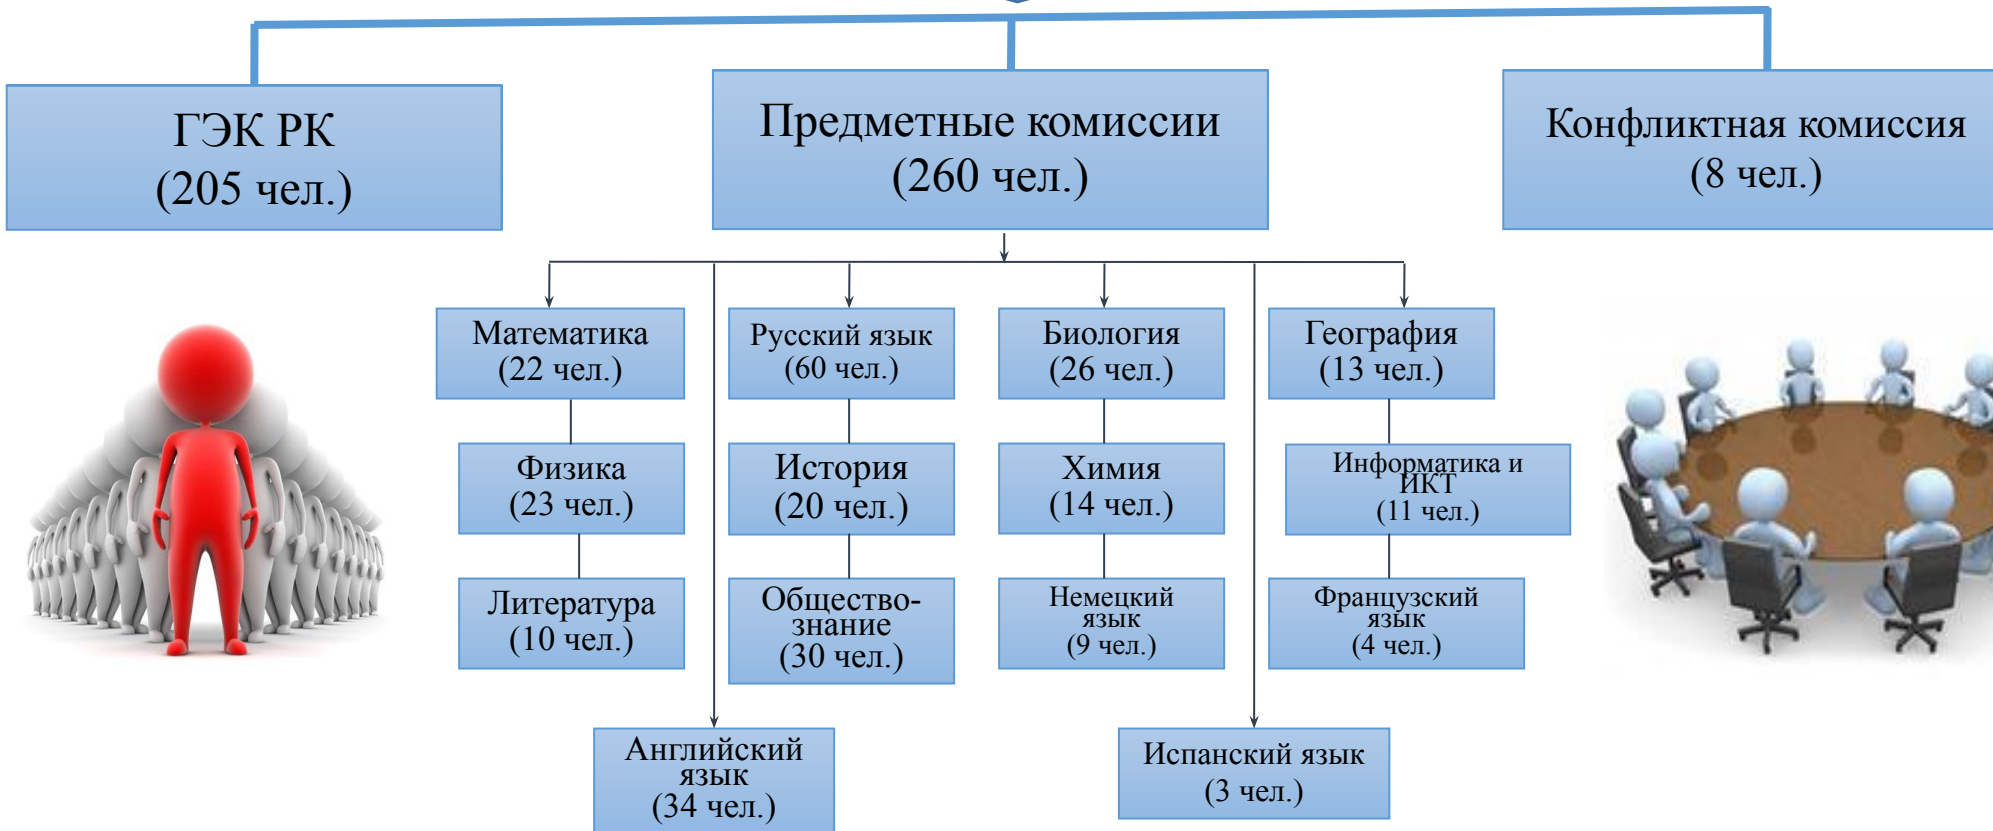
ГЭК РК
(205 чел.)

Предметные комиссии
(260 чел.)

Конфликтная комиссия
(8 чел.)

Математика
(22 чел.)

Русский язык
(60 чел.)

Биология
(26 чел.)

География
(13 чел.)

Физика
(23 чел.)

История
(20 чел.)

Химия
(14 чел.)

Информатика и ИКТ
(11 чел.)

Литература
(10 чел.)

Обществознание
(30 чел.)

Немецкий язык
(9 чел.)

Французский язык
(4 чел.)

Английский язык
(34 чел.)

Испанский язык
(3 чел.)